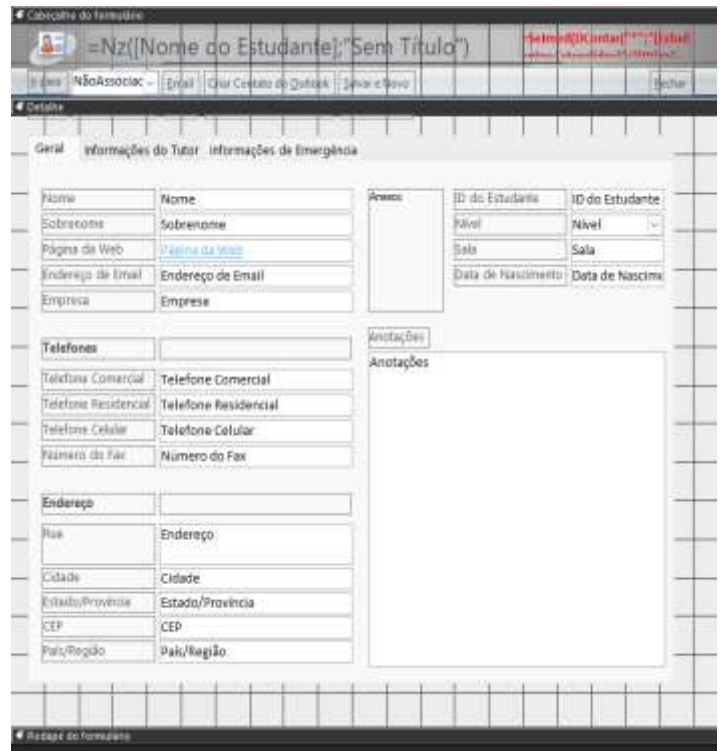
Cabeçalho do formulário

=Nz([Nome do Estudante];"Sem Título")

=SeImed([IDContat]"";"[Estud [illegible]

Ir para NãoAssociac Email Criar Contato do Outlook Salvar e Novo Fechar

Detalhe

Geral Informações do Tutor Informações de Emergência

Nome | Nome
Sobrenome | Sobrenome
Página da Web | Página da Web
Endereço de Email | Endereço de Email
Empresa | Empresa

Anexos

ID do Estudante | ID do Estudante
Nível | Nível
Sala | Sala
Data de Nascimento | Data de Nascim

Telefones
Telefone Comercial | Telefone Comercial
Telefone Residencial | Telefone Residencial
Telefone Celular | Telefone Celular
Número do Fax | Número do Fax

Anotações
Anotações

Endereço
Rua | Endereço
Cidade | Cidade
Estado/Província | Estado/Província
CEP | CEP
País/Região | País/Região

Rodapé do formulário